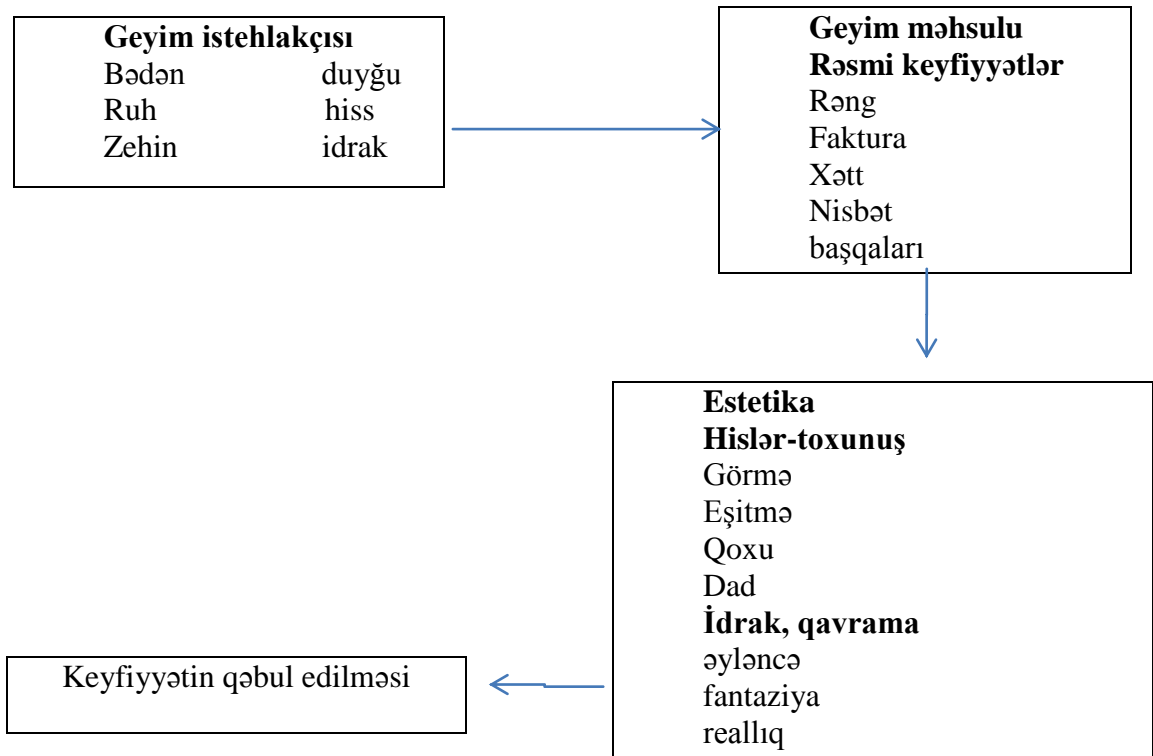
Geyim istehlakçısı
Bədən duyğu
Ruh hiss
Zehin idrak

Geyim məhsulu
Rəsmi keyfiyyətlər
Rəng
Faktura
Xətt
Nisbət
başqaları

Estetika
Hislər-toxunuş
Görmə
Eşitmə
Qoxu
Dad
İdrak, qavrama
əyləncə
fantaziya
reallıq

Keyfiyyətin qəbul edilməsi